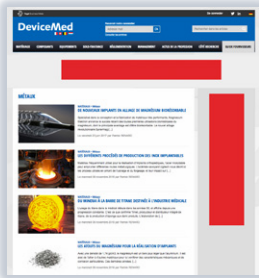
DeviceMed

MÉTAUX

DE NOUVEAUX IMPLANTS EN ALLIAGE DE MAGNÉSIUM BIORÉSORBABLE

LES DIFFÉRENTS PROCÉDÉS DE PRODUCTION DES INOX IMPLANTABLES

DU MINERAI À LA BARRE DE TITANE DESTINÉE À L'INDUSTRIE MÉDICALE

LES ATOUTS DU MAGNÉSIUM POUR LA RÉALISATION D'IMPLANTS